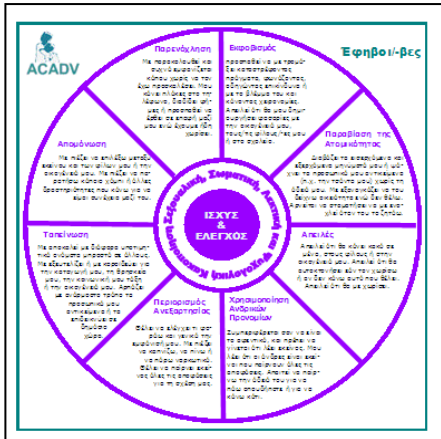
ACADV

Έφηβοι/-βες

Παρενόχληση

Με παρενοχλεί και συχνά ευχαριστιέται κάποιος χωρίς να τον έχω προσκαλέσει. Μου κάνει πλάκες στο τηλέφωνο. Διαδίδει ψέμματα ή προσπαθεί να βάλει σε κακό με τους φίλους μου.

Εκφοβισμός

Προσπαθούν να με τρομάξουν με κινήσεις και πράγματα, κουνάει τα χέρια, με απειλεί να με βλάψει αν δεν κάνω ότι θέλει, με απειλεί και με απειλεί με απειλές, κάνει πράγματα που με φοβίζουν.

Παραβίαση της Ατομικότητας

Διαβάζει τα μηνύματα μου ή τα αρχεία μου στον υπολογιστή και ελέγχει τα κινητό μου. Με ελέγχει με ποιους μιλάω και θέλει να ξέρει πού είμαι όλη την ώρα.

Απειλές

Απειλεί ότι θα κάνει κακό σε μένα, στους φίλους ή στην οικογένειά μου. Απειλεί ότι θα αυτοκτονήσει αν τον χωρίσω ή αν δεν κάνω αυτό που θέλει. Απειλεί ότι θα με χωρίσει.

Χρησιμοποίηση Ανδρικών Προνομίων

Συμπεριφέρεται σαν να είναι το αφεντικό, και πρέπει να κάνω ό,τι μου λέει. Μου λέει ότι οι γυναίκες είναι κατώτερες και πρέπει να υπακούν. Αποφασίζει για την έξοδό μας και για όλα.

Περιορισμός Ανεξαρτησίας

Θέλει να ελέγχει τι φοράω, τι κάνω, με ποιους μιλάω, πού πάω και θέλει να περνάω όλο το χρόνο μου μαζί του.

Ταπείνωση

Με ταπεινώνει και με εξευτελίζει μπροστά σε άλλους. Με βρίζει και με κοροϊδεύει για την εμφάνισή μου, τα ρούχα μου και την οικογένειά μου. Μου λέει ότι κανείς άλλος δε θα με ήθελε.

Απομόνωση

Με πιέζει να απομακρυνθώ από τους φίλους και την οικογένειά μου. Με πιέζει να σταματήσω τις δραστηριότητες μου για να είμαι μαζί του.

Σεξουαλική, Σωματική, Λεκτική και Ψυχολογική Κακοποίηση

ΙΣΧΥΣ & ΕΛΕΓΧΟΣ